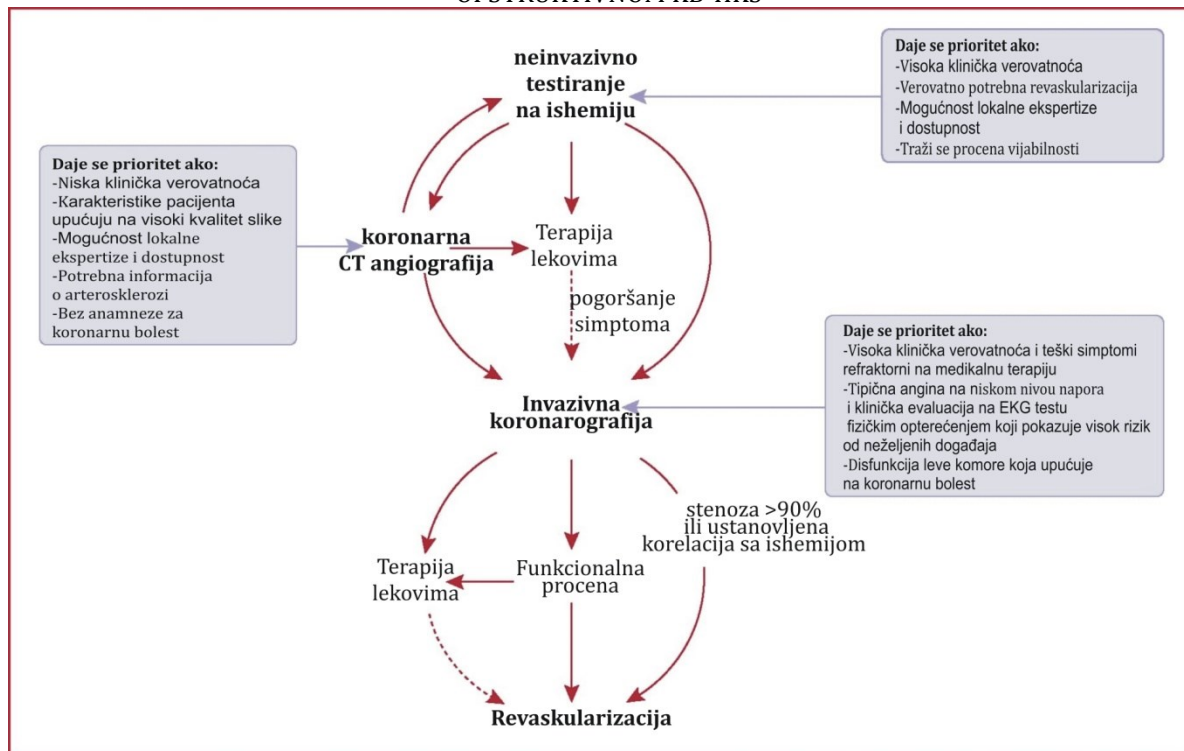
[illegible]

neinvazivno testiranje na ishemiju

Daje se prioritet ako:
-Visoka klinička verovatnoća
-Verovatno potrebna revaskularizacija
-Mogućnost lokalne ekspertize i dostupnost
-Traži se procena vijabilnosti

Daje se prioritet ako:
-Niska klinička verovatnoća
-Karakteristike pacijenta upućuju na visoki kvalitet slike
-Mogućnost lokalne ekspertize i dostupnost
-Potrebna informacija o arterosklerozi
-Bez anamneze za koronarnu bolest

koronarna CT angiografija

Terapija lekovima

pogoršanje simptoma

Daje se prioritet ako:
-Visoka klinička verovatnoća i teški simptomi refraktorni na medikalnu terapiju
-Tipična angina na niskom nivou napora i klinička evaluacija na EKG testu fizičkim opterećenjem koji pokazuje visok rizik od neželjenih događaja
-Disfunkcija leve komore koja upućuje na koronarnu bolest

Invazivna koronarografija

stenoza >90% ili ustanovljena korelacija sa ishemijom

Terapija lekovima

Funkcionalna procena

Revaskularizacija